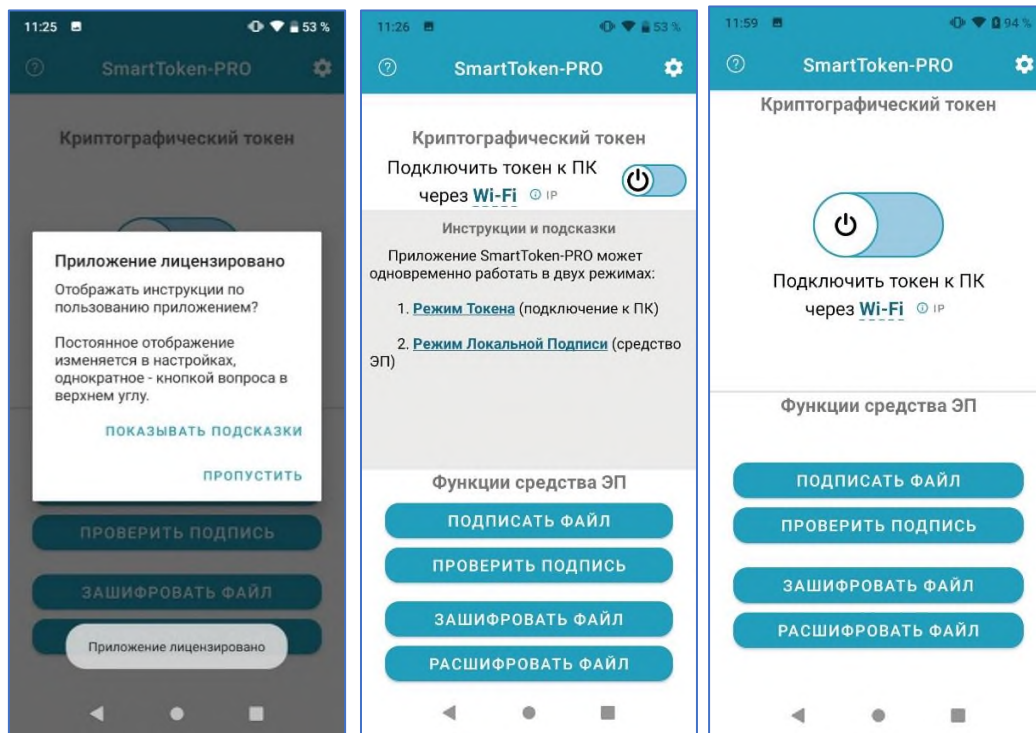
11:25 53 %

SmartToken-PRO

Криптографический токен

Приложение лицензировано

Отображать инструкции по пользованию приложением?

Постоянное отображение изменяется в настройках, однократное - кнопкой вопроса в верхнем углу.

ПОКАЗЫВАТЬ ПОДСКАЗКИ

ПРОПУСТИТЬ

ПРОВЕРИТЬ ПОДПИСЬ

ЗАШИФРОВАТЬ ФАЙЛ

Приложение лицензировано

11:26 53 %

SmartToken-PRO

Криптографический токен

Подключить токен к ПК через Wi-Fi IP

Инструкции и подсказки

Приложение SmartToken-PRO может одновременно работать в двух режимах:

1. Режим Токена (подключение к ПК)

2. Режим Локальной Подписи (средство ЭП)

Функции средства ЭП

ПОДПИСАТЬ ФАЙЛ

ПРОВЕРИТЬ ПОДПИСЬ

ЗАШИФРОВАТЬ ФАЙЛ

РАСШИФРОВАТЬ ФАЙЛ

11:59 94 %

SmartToken-PRO

Криптографический токен

Подключить токен к ПК через Wi-Fi IP

Функции средства ЭП

ПОДПИСАТЬ ФАЙЛ

ПРОВЕРИТЬ ПОДПИСЬ

ЗАШИФРОВАТЬ ФАЙЛ

РАСШИФРОВАТЬ ФАЙЛ